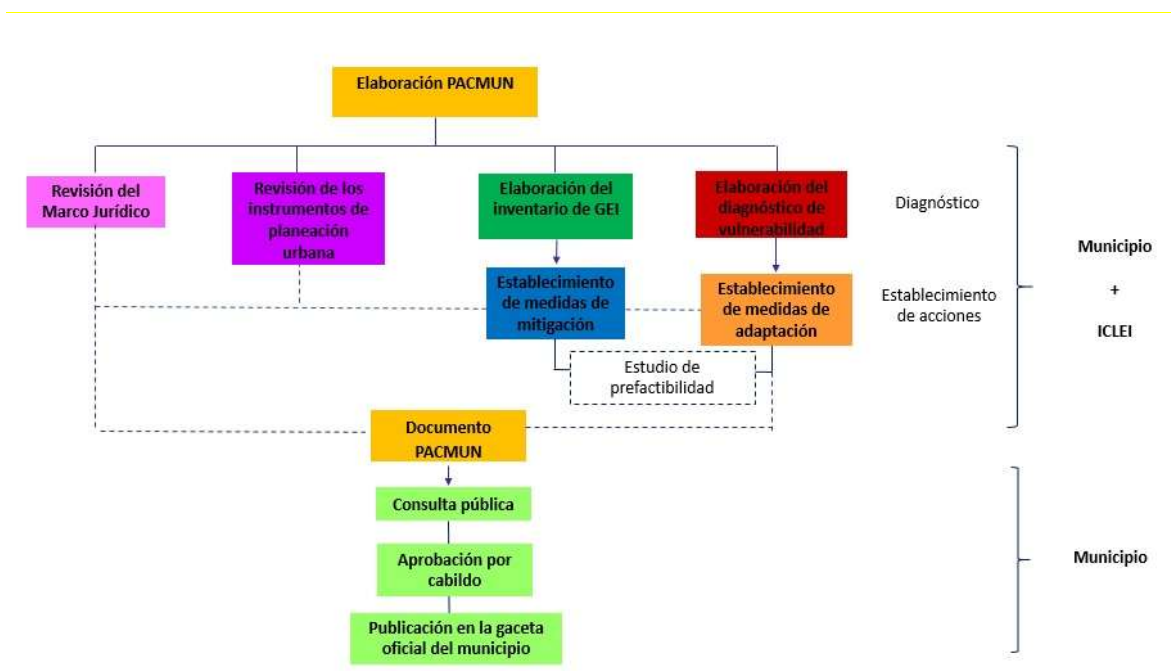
Elaboración PACMUN

Revisión del Marco Jurídico

Revisión de los instrumentos de planeación urbana

Elaboración del inventario de GEI

Elaboración del diagnóstico de vulnerabilidad

Diagnóstico

Establecimiento de medidas de mitigación

Establecimiento de medidas de adaptación

Establecimiento de acciones

Municipio
+
ICLEI

Estudio de prefactibilidad

Documento PACMUN

Consulta pública

Aprobación por cabildo

Publicación en la gaceta oficial del municipio

Municipio